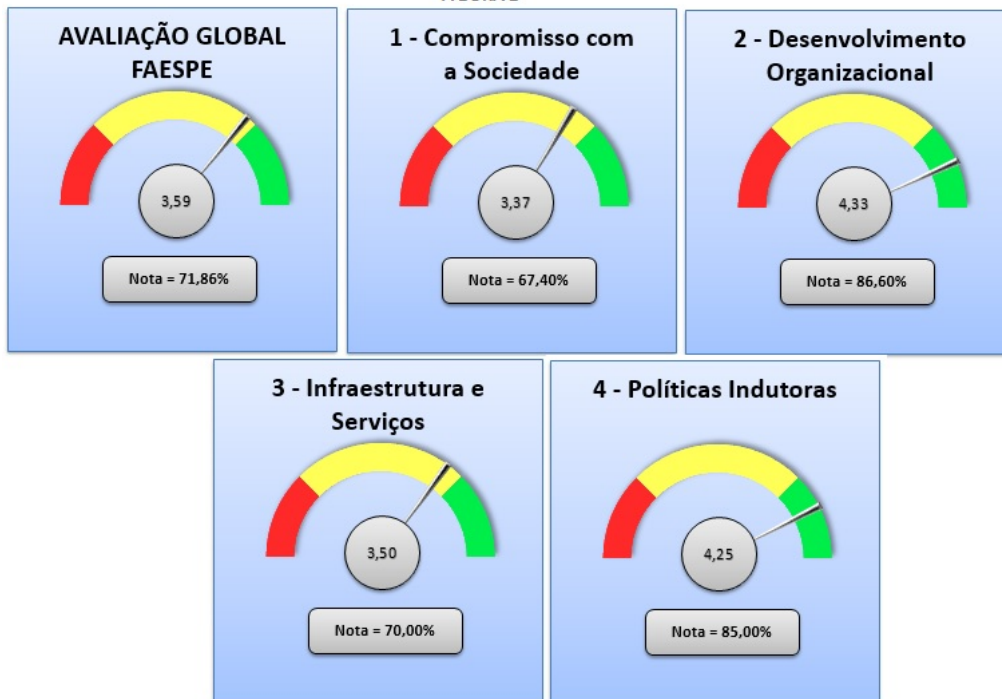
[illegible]

AVALIAÇÃO GLOBAL FAESPE

3,59

Nota = 71,86%

1 - Compromisso com a Sociedade

3,37

Nota = 67,40%

2 - Desenvolvimento Organizacional

4,33

Nota = 86,60%

3 - Infraestrutura e Serviços

3,50

Nota = 70,00%

4 - Políticas Indutoras

4,25

Nota = 85,00%